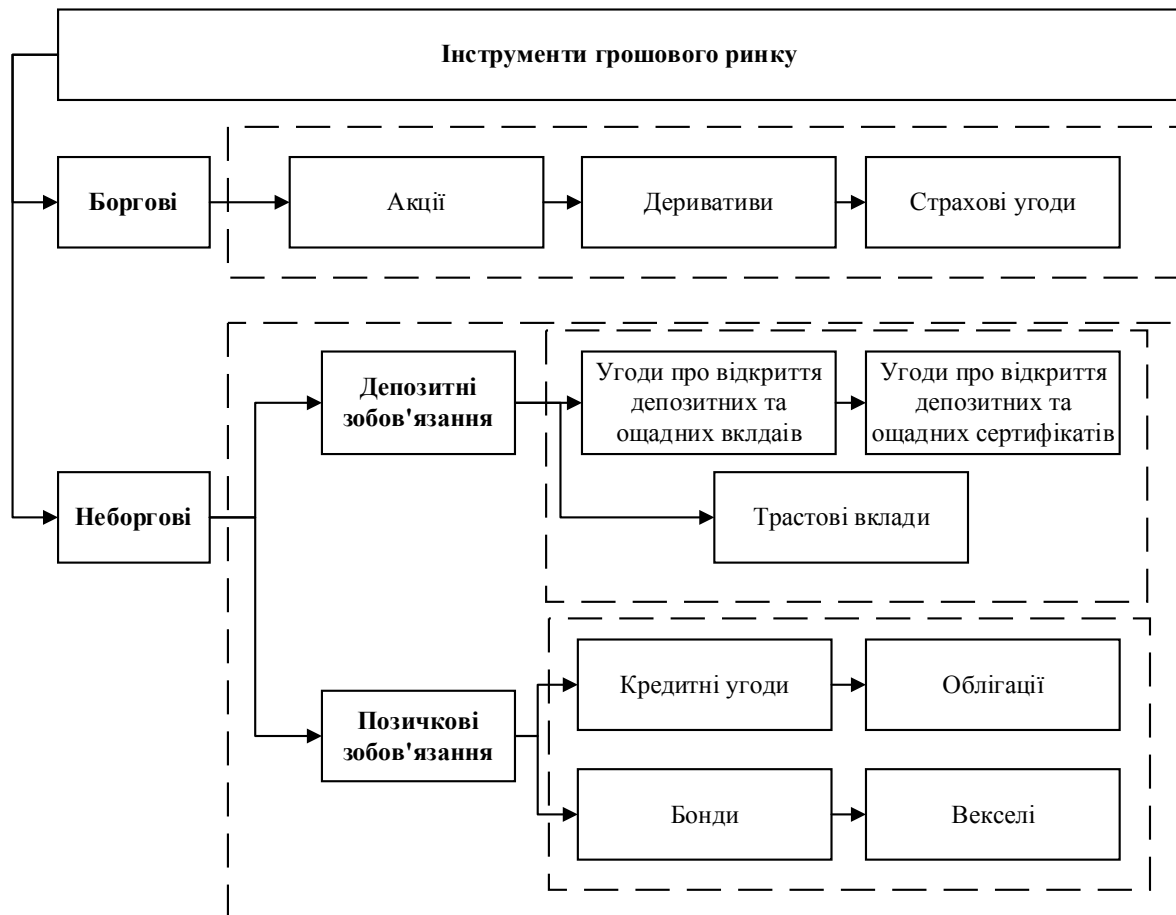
Інструменти грошового ринку

Боргові

Акції

Деривативи

Страхові угоди

Депозитні зобов'язання

Угоди про відкриття депозитних та ощадних вклдаів

Угоди про відкриття депозитних та ощадних сертифікатів

Неборгові

Трастові вклади

Позичкові зобов'язання

Кредитні угоди

Облігації

Бонди

Векселі